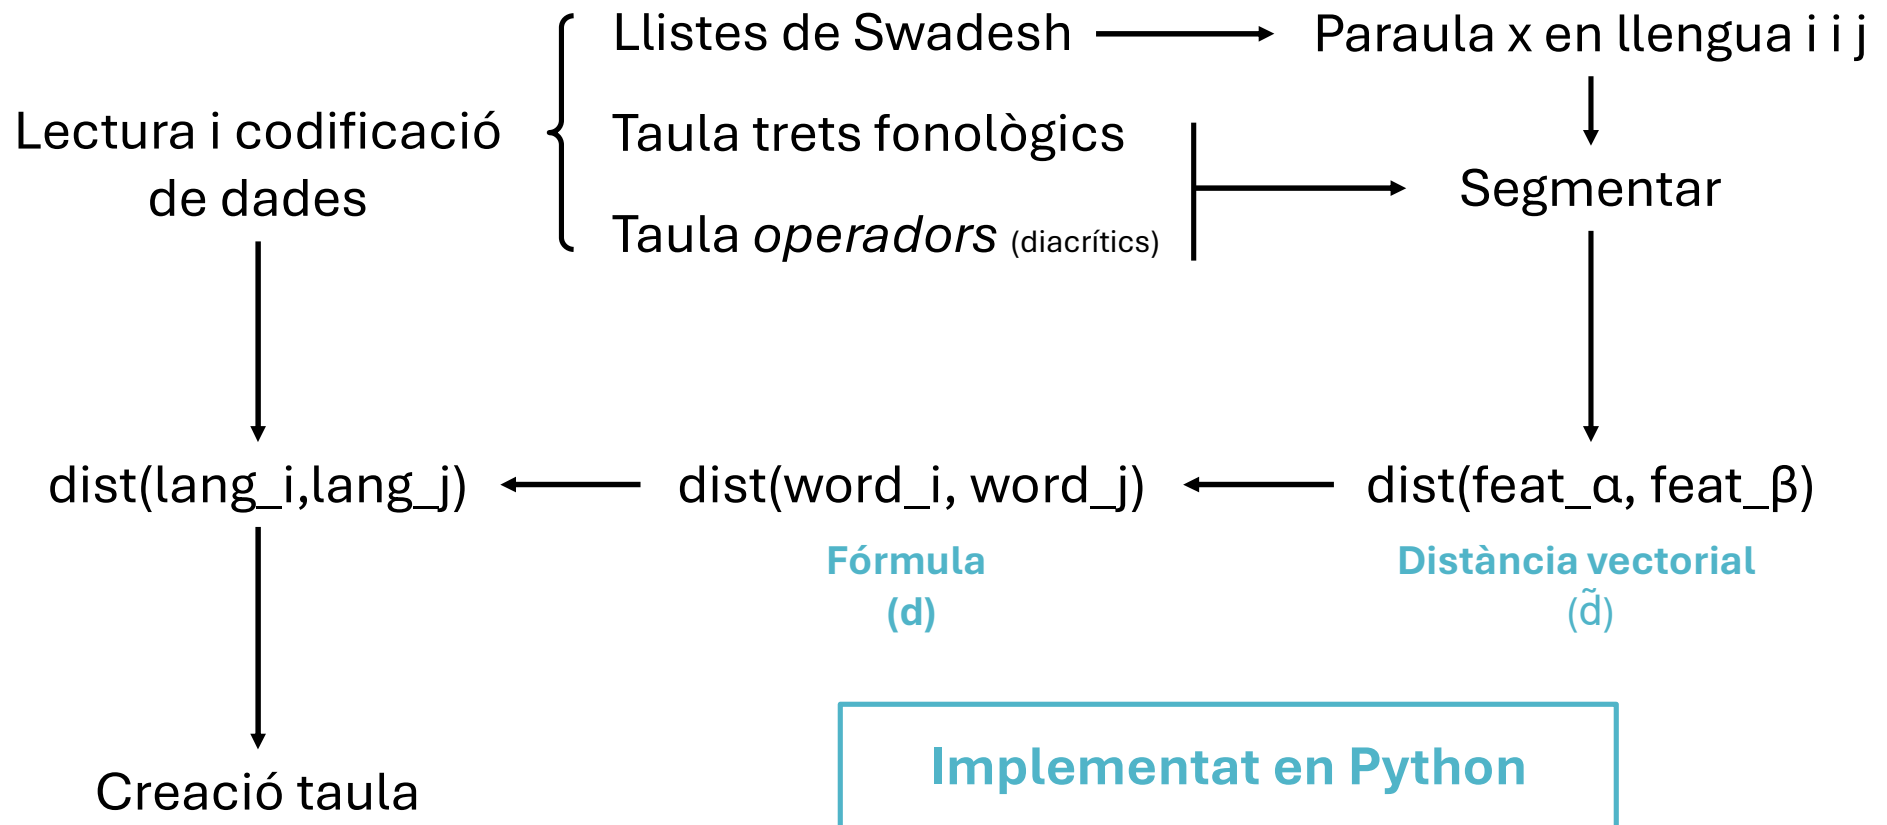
Lectura i codificació de dades

Llistes de Swadesh

Taula trets fonològics

Taula *operadors* (diacrítics)

Paraula x en llengua i i j

Segmentar

dist(lang_i,lang_j)

dist(word_i, word_j)

dist(feat_α, feat_β)

Fórmula (d)

Distància vectorial $(\tilde{d})$

Creació taula

Implementat en Python